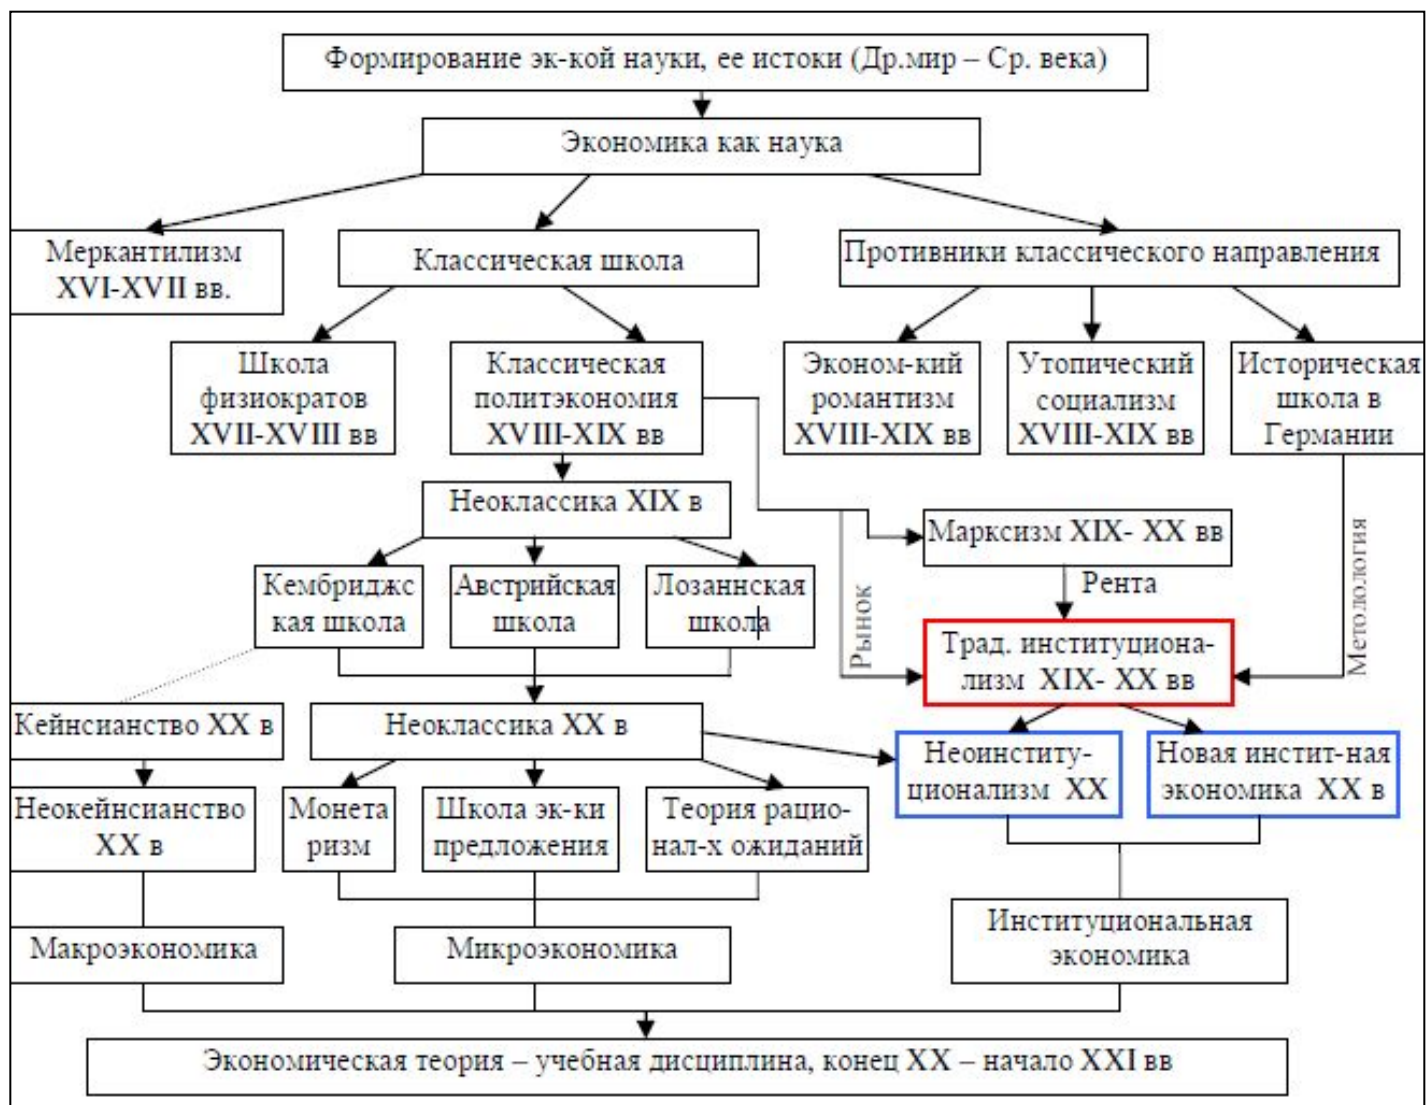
Формирование эк-кой науки, ее истоки (Др.мир – Ср. века)

Экономика как наука

Меркантилизм XVI-XVII вв.

Классическая школа

Противники классического направления

Школа физиократов XVII-XVIII вв

Классическая политэкономия XVIII-XIX вв

Эконом-кий романтизм XVIII-XIX вв

Утопический социализм XVIII-XIX вв

Историческая школа в Германии

Неоклассика XIX в

Марксизм XIX- XX вв

Рента

Рынок

Методология

Кембриджская школа

Австрийская школа

Лозаннская школа

Трад. институционализм XIX- XX вв

Кейнсианство XX в

Неоклассика XX в

Неоинституционализм XX

Новая инстит-ная экономика XX в

Неокейнсианство XX в

Монетаризм

Школа эк-ки предложения

Теория рацио-нал-х ожиданий

Институциональная экономика

Макроэкономика

Микроэкономика

Экономическая теория – учебная дисциплина, конец XX – начало XXI вв